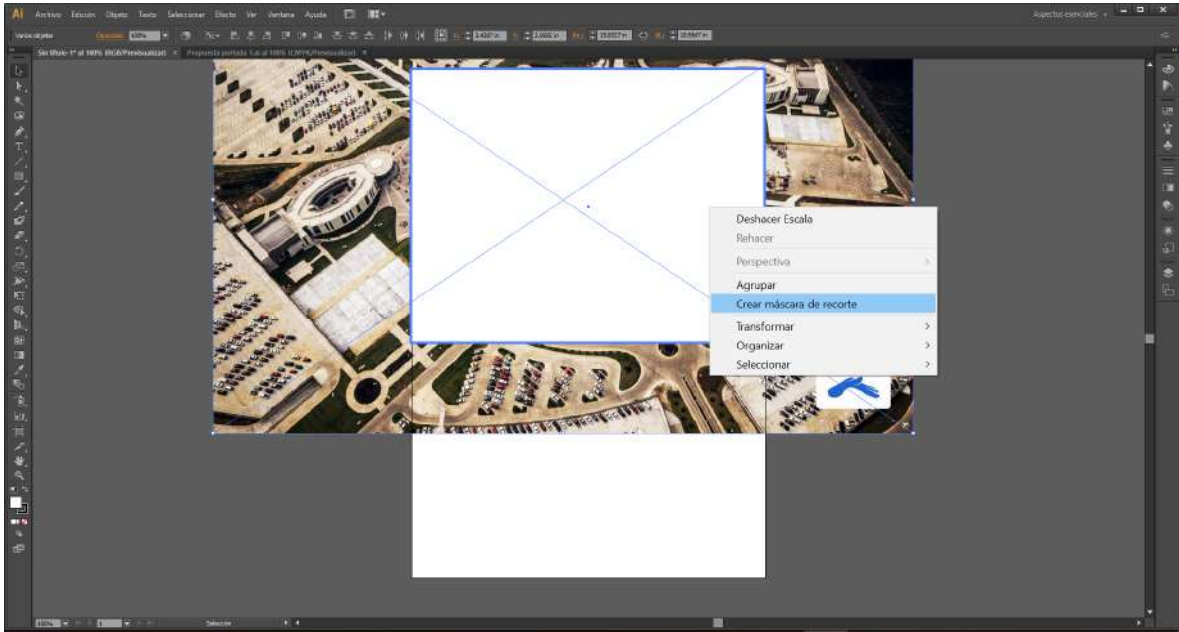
Ai Archivo Edición Objeto Texto Seleccionar Efecto Ver Ventana Ayuda

Aspectos esenciales

Varios objetos Opacidad: 100%

Sin título-1* al 100% (RGB/Previsualizar) × Propuesta portada 1.ai al 100% (CMYK/Previsualizar) ×

Deshacer Escala
Rehacer
Perspectiva
Agrupar
Crear máscara de recorte
Transformar
Organizar
Seleccionar

100% Selección